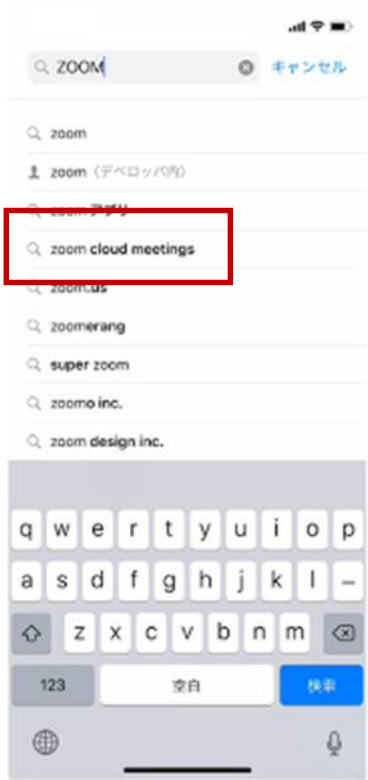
ZOOM
キャンセル

zoom

zoom（デベロッパ内）

zoom アプリ

zoom cloud meetings

zoom.us

zoomerang

super zoom

zoomo inc.

zoom design inc.

q w e r t y u i o p
a s d f g h j k l –
z x c v b n m
123
空白
検索